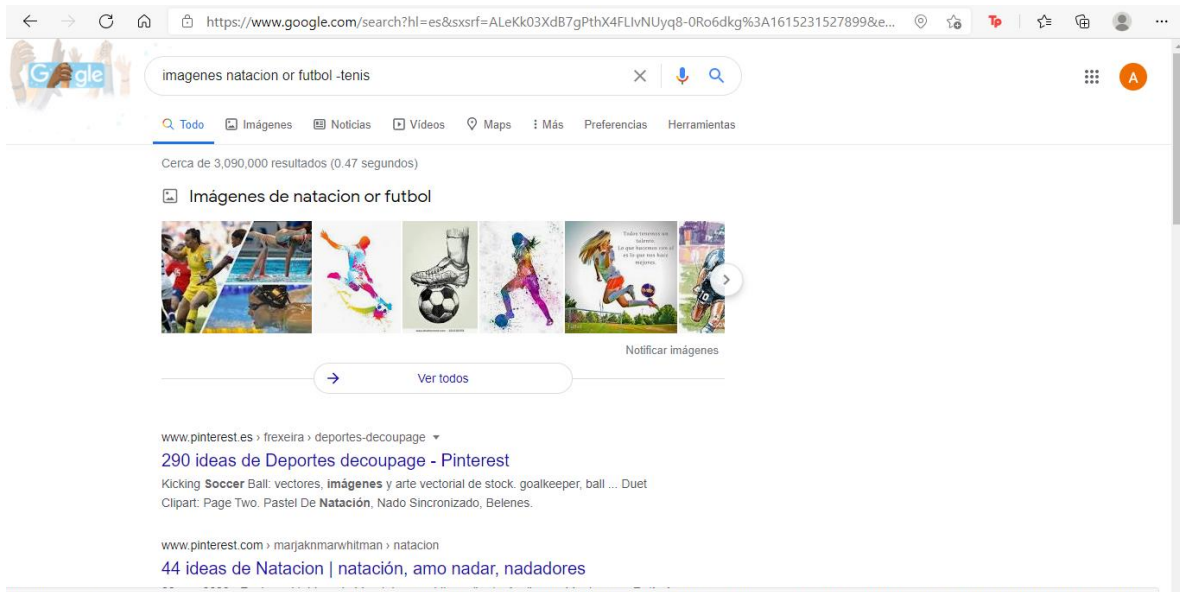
https://www.google.com/search?hl=es&sxsrf=ALeKk03XdB7gPthX4FLIvNUyq8-0Ro6dkg%3A1615231527899&e...

Google

imagenes natacion or futbol -tenis

A

Todo Imágenes Noticias Vídeos Maps Más Preferencias Herramientas

Cerca de 3,090,000 resultados (0.47 segundos)

Imágenes de natacion or futbol

Todos tenemos un talento. Lo que hacemos con el es lo que nos hace mejores.

Notificar imágenes

Ver todos

www.pinterest.es › frexeira › deportes-decoupage

290 ideas de Deportes decoupage - Pinterest

Kicking **Soccer** Ball: vectores, **imágenes** y arte vectorial de stock. goalkeeper, ball ... Duet Clipart: Page Two. Pastel De **Natación**, Nado Sincronizado, Belenes.

www.pinterest.com › marjaknmarwhitman › natacion

44 ideas de Natacion | natación, amo nadar, nadadores

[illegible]